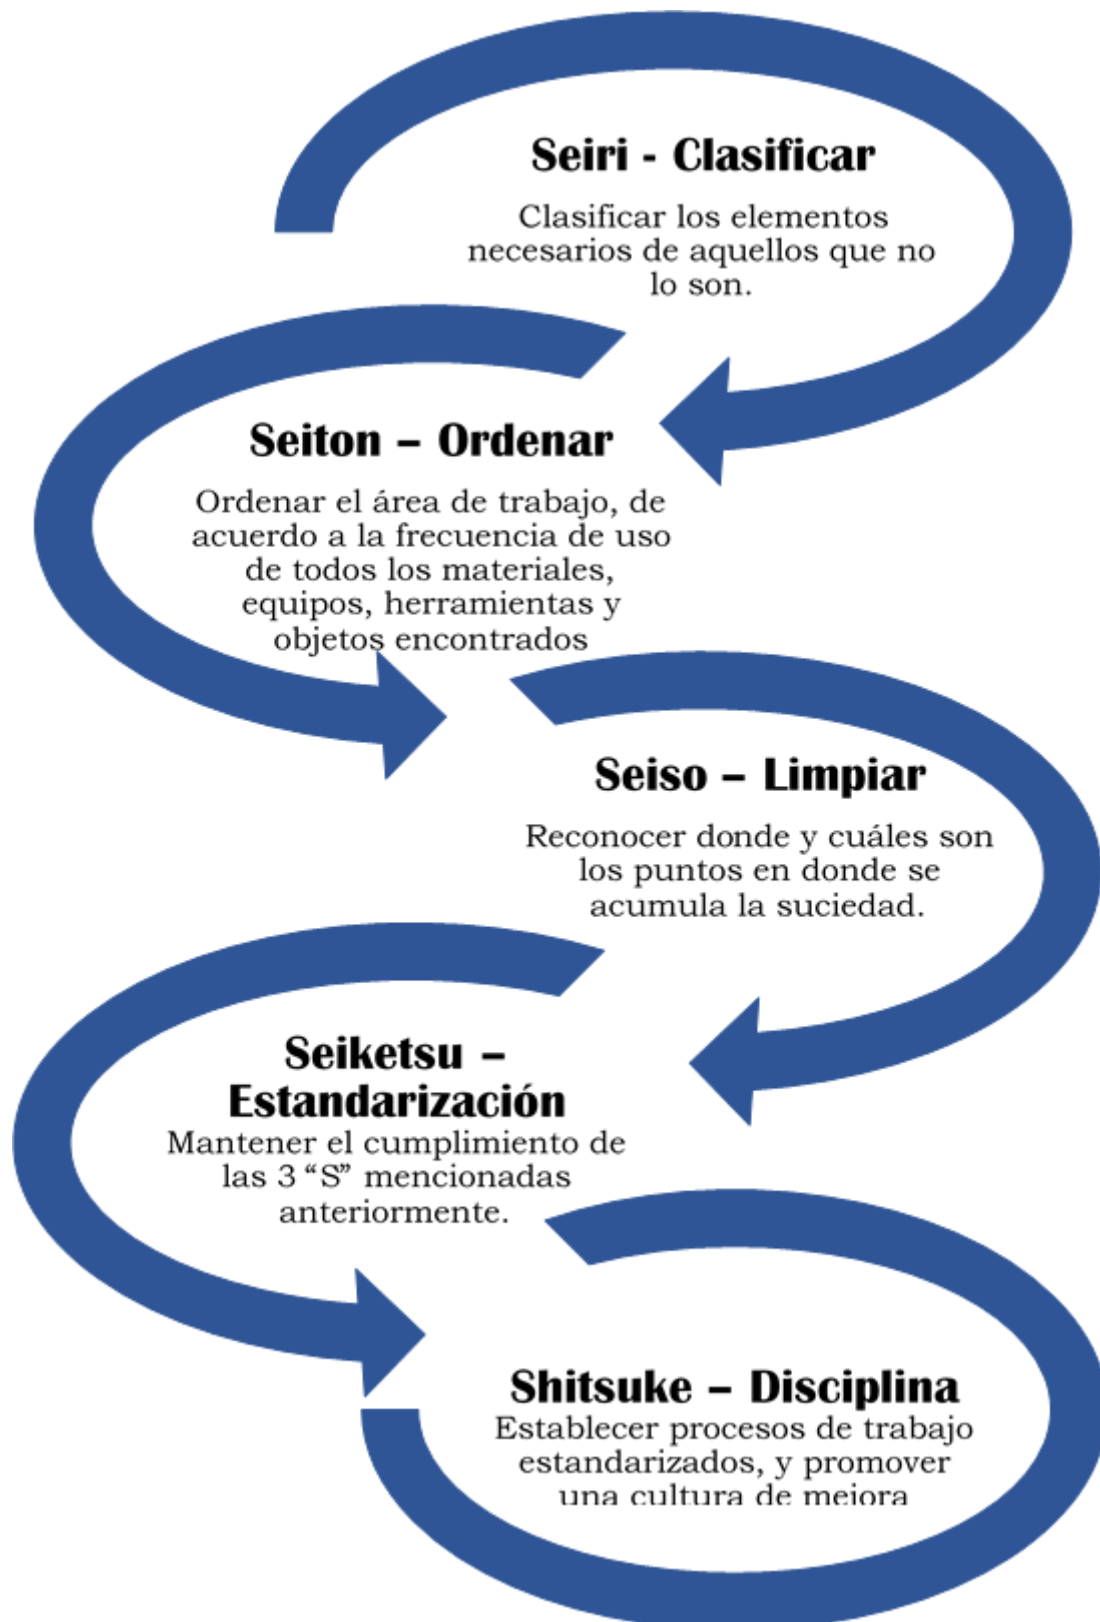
Seiri - Clasificar

Clasificar los elementos necesarios de aquellos que no lo son.

Seiton – Ordenar

Ordenar el área de trabajo, de acuerdo a la frecuencia de uso de todos los materiales, equipos, herramientas y objetos encontrados

Seiso – Limpiar

Reconocer donde y cuáles son los puntos en donde se acumula la suciedad.

Seiketsu – Estandarización

Mantener el cumplimiento de las 3 “S” mencionadas anteriormente.

Shitsuke – Disciplina

Establecer procesos de trabajo estandarizados, y promover una cultura de mejora